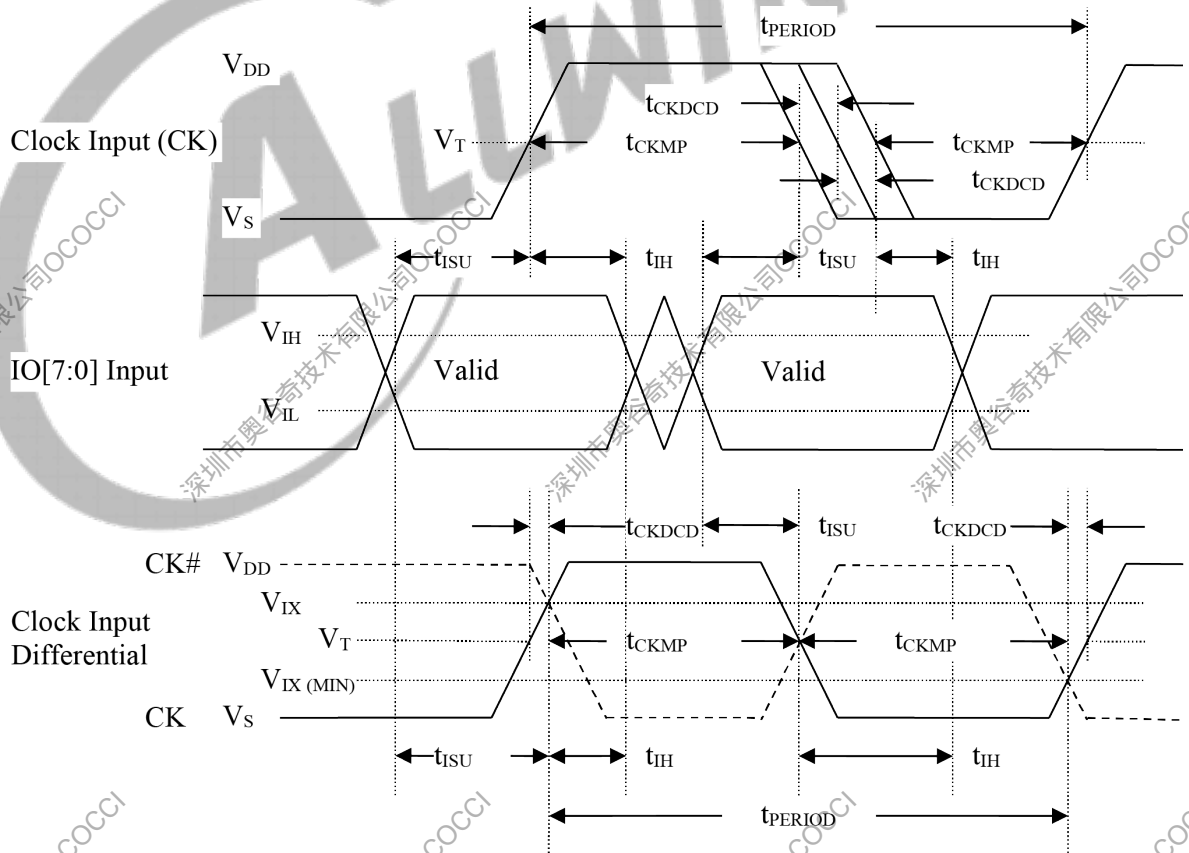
$t_{PERIOD}$

$V_{DD}$

$t_{CKDCD}$

Clock Input (CK)

$V_T$

$t_{CKMP}$

$t_{CKMP}$

$t_{CKDCD}$

$V_S$

$t_{ISU}$ $t_{IH}$ $t_{ISU}$ $t_{IH}$

$V_{IH}$

IO[7:0] Input

Valid

Valid

$V_{IL}$

$t_{CKDCD}$ $t_{ISU}$ $t_{CKDCD}$

CK# $V_{DD}$

$V_{IX}$

Clock Input Differential

$V_T$

$t_{CKMP}$

$t_{CKMP}$

$V_{IX (MIN)}$

CK $V_S$

$t_{ISU}$ $t_{IH}$ $t_{IH}$

$t_{PERIOD}$

深圳市奥尔奇技术有限公司OCOCCI

深圳市奥尔奇技术有限公司OCOCCI

深圳市奥尔奇技术有限公司OCOCCI